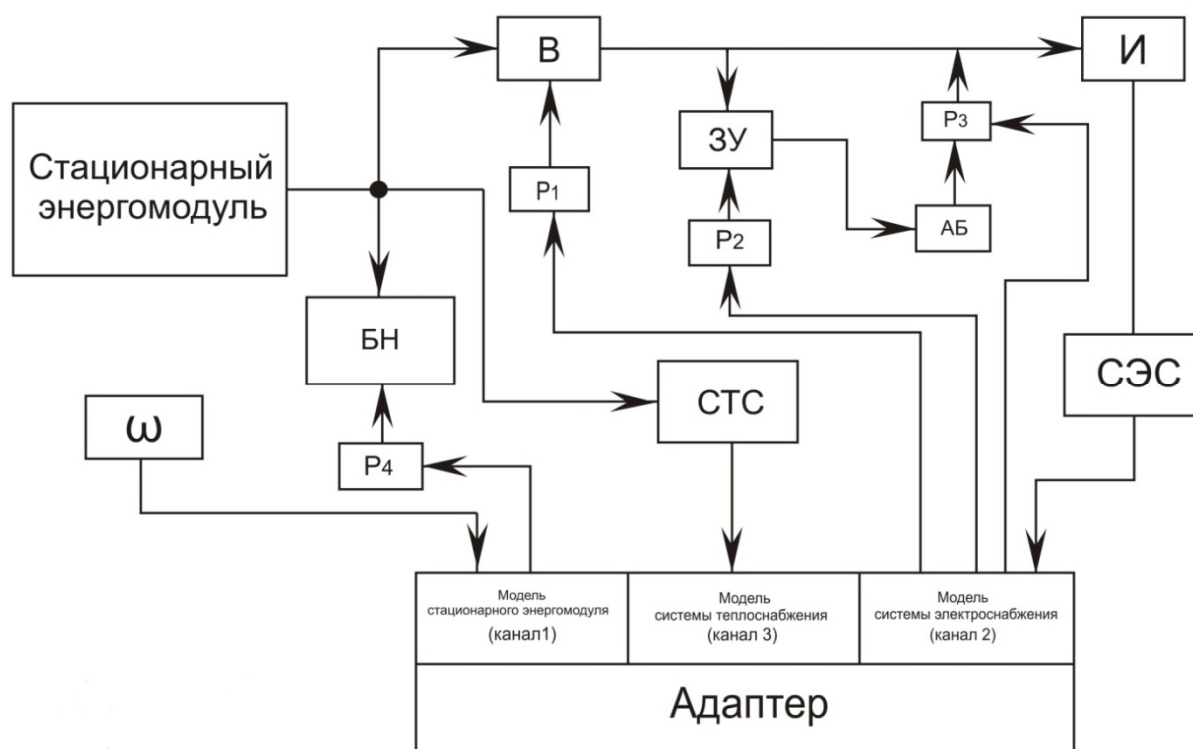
В

И

ЗУ

Р3

Стационарный энергомодуль

Р1

Р2

АБ

БН

СТС

СЭС

ω

Р4

Модель стационарного энергомодуля (канал1)

Модель системы теплоснабжения (канал 3)

Модель системы электроснабжения (канал 2)

Адаптер